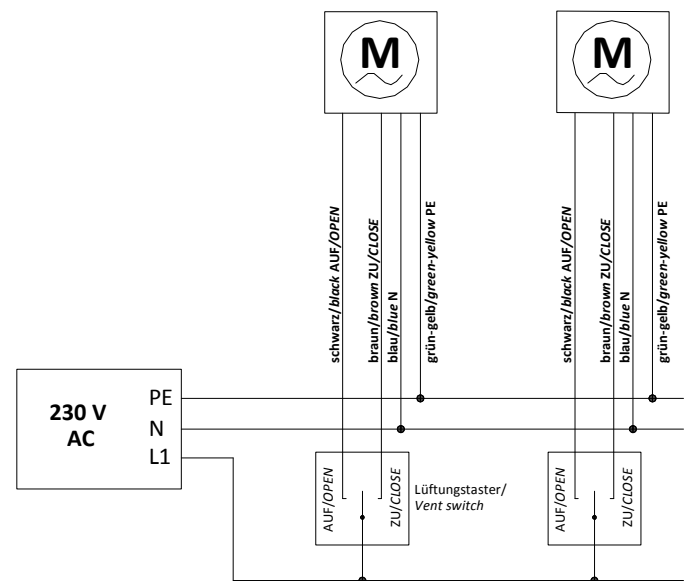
M

M

schwarz/*black* AUF/*OPEN*

braun/*brown* ZU/*CLOSE*

blau/*blue* N

grün-gelb/*green-yellow* PE

schwarz/*black* AUF/*OPEN*

braun/*brown* ZU/*CLOSE*

blau/*blue* N

grün-gelb/*green-yellow* PE

230 V
AC

PE
N
L1

AUF/*OPEN*
ZU/*CLOSE*

Lüftungstaster/
*Vent switch*

AUF/*OPEN*
ZU/*CLOSE*